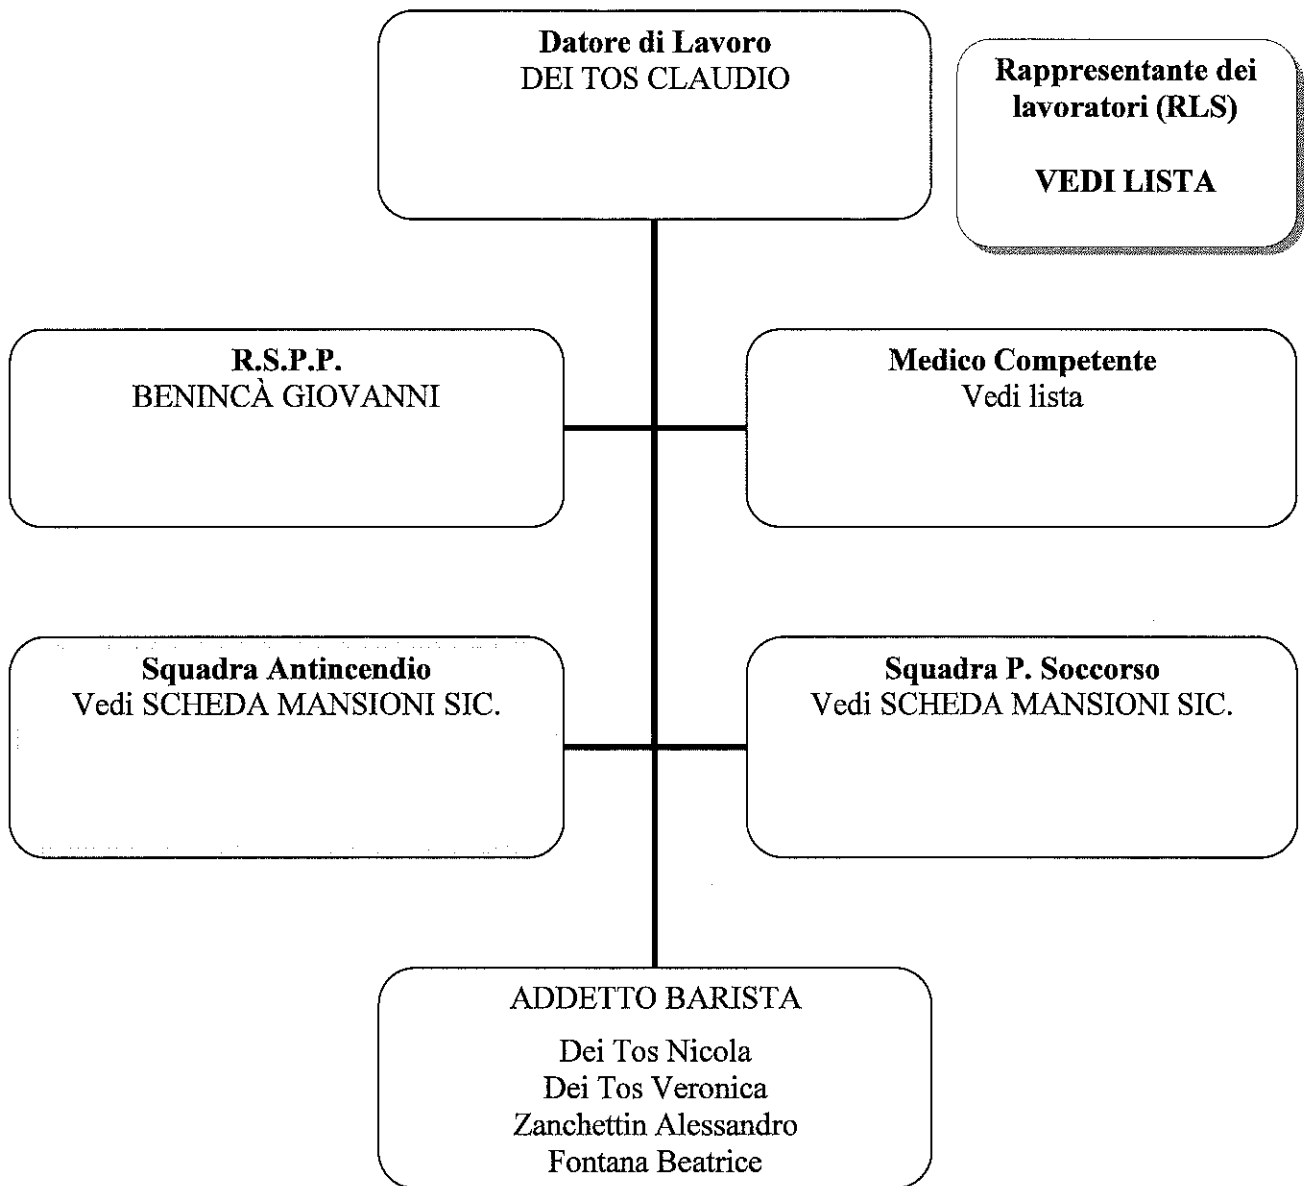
Datore di Lavoro
DEI TOS CLAUDIO

Rappresentante dei lavoratori (RLS)

VEDI LISTA

R.S.P.P.
BENINCÀ GIOVANNI

Medico Competente
Vedi lista

Squadra Antincendio
Vedi SCHEDA MANSIONI SIC.

Squadra P. Soccorso
Vedi SCHEDA MANSIONI SIC.

ADDETTO BARISTA

Dei Tos Nicola
Dei Tos Veronica
Zanchettin Alessandro
Fontana Beatrice